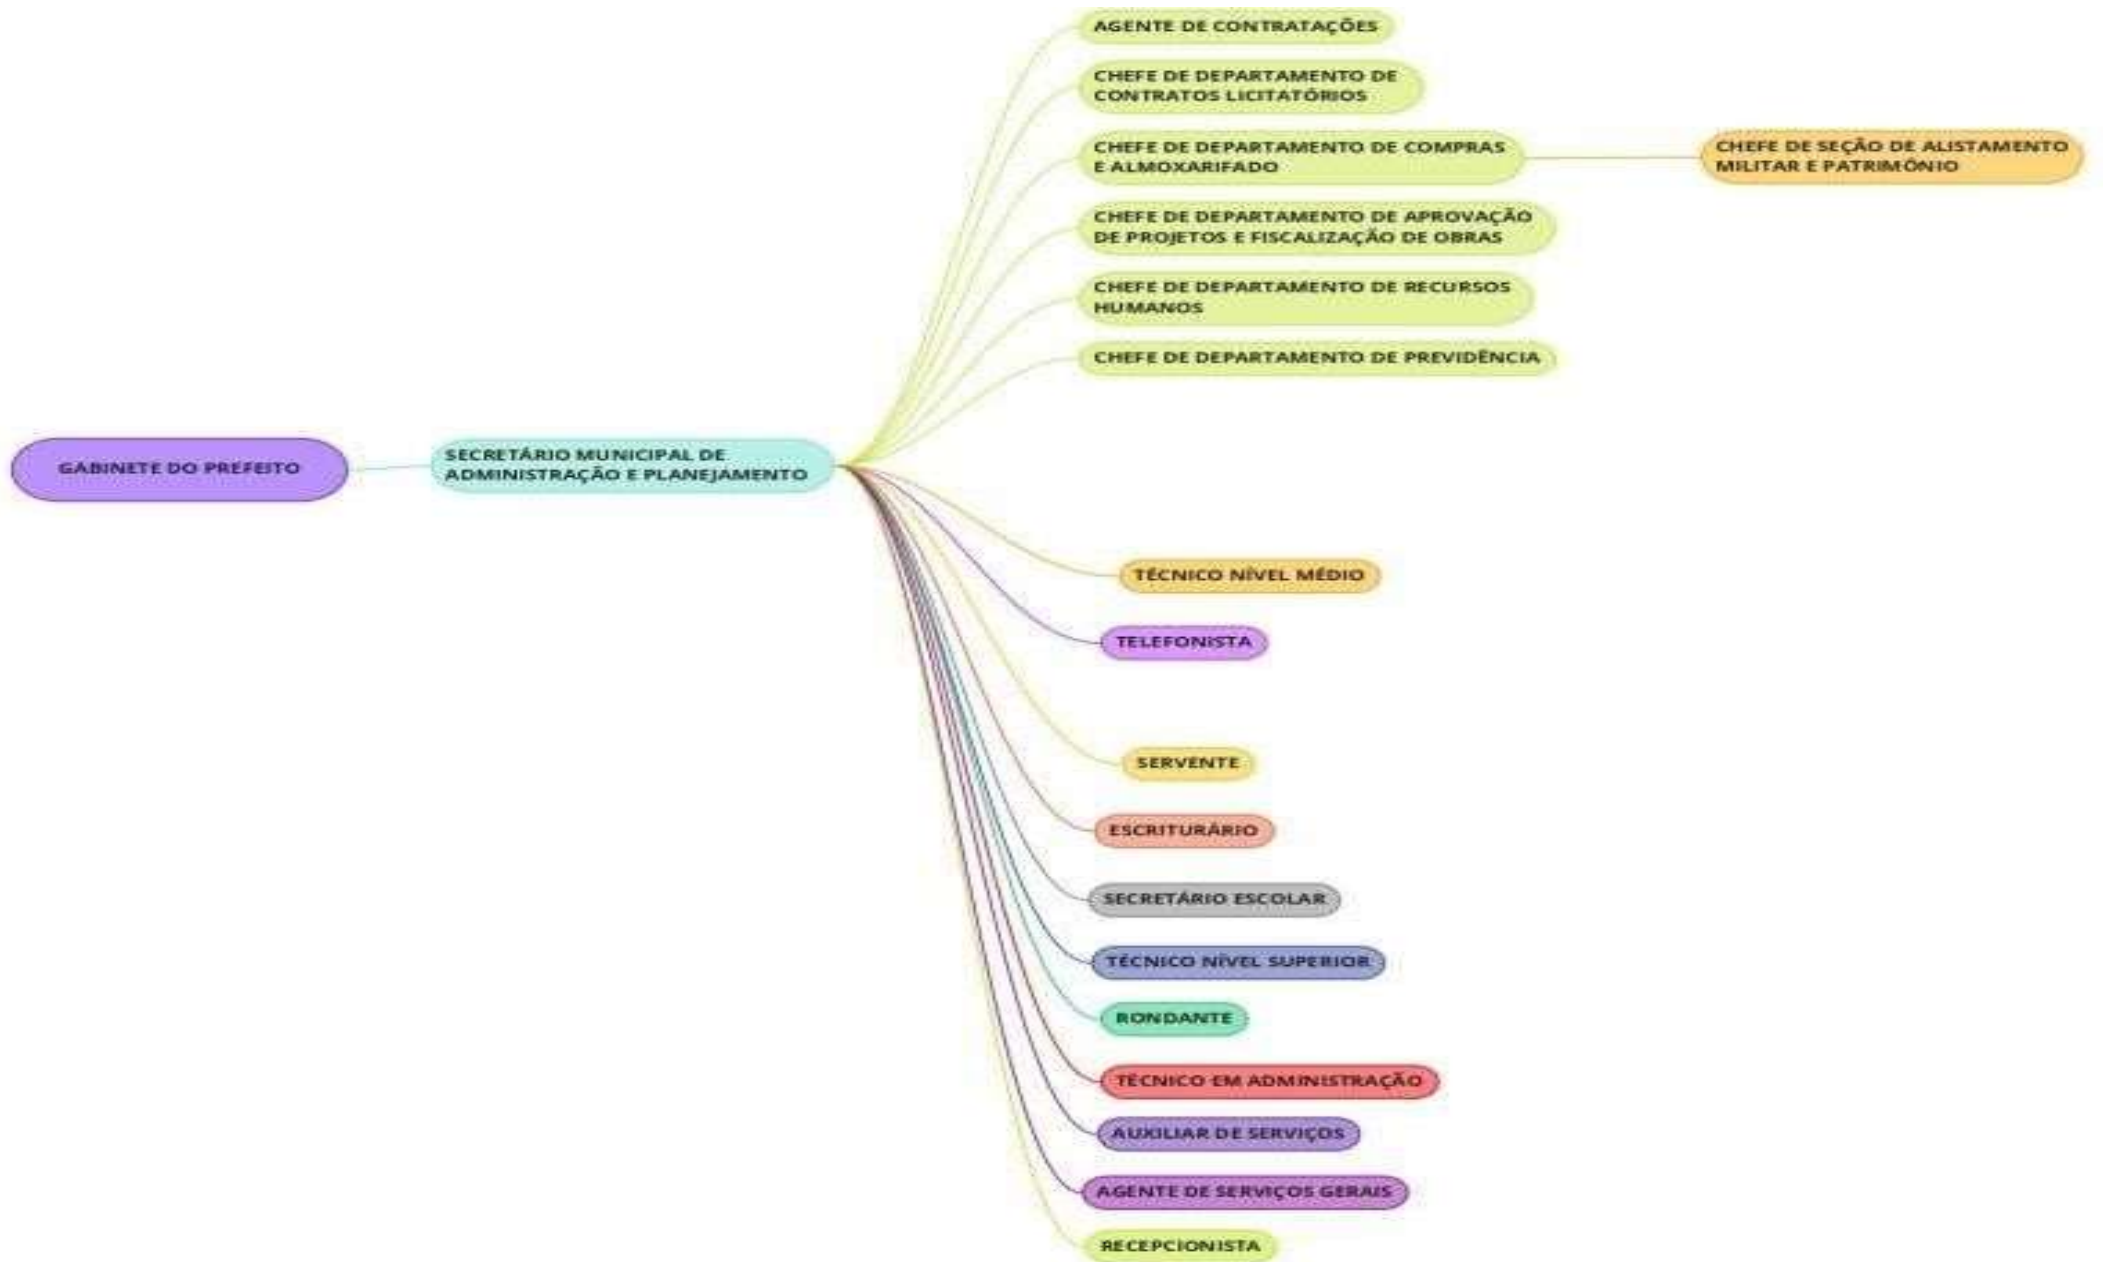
GABINETE DO PREFEITO

SECRETÁRIO MUNICIPAL DE ADMINISTRAÇÃO E PLANEJAMENTO

AGENTE DE CONTRATAÇÕES

CHEFE DE DEPARTAMENTO DE CONTRATOS LICITATÓRIOS

CHEFE DE DEPARTAMENTO DE COMPRAS E ALMOXARIFADO

CHEFE DE SEÇÃO DE ALISTAMENTO MILITAR E PATRIMÔNIO

CHEFE DE DEPARTAMENTO DE APROVAÇÃO DE PROJETOS E FISCALIZAÇÃO DE OBRAS

CHEFE DE DEPARTAMENTO DE RECURSOS HUMANOS

CHEFE DE DEPARTAMENTO DE PREVIDÊNCIA

TÉCNICO NÍVEL MÉDIO

TELEFONISTA

SERVENTE

ESCRITURÁRIO

SECRETÁRIO ESCOLAR

TÉCNICO NÍVEL SUPERIOR

RONDANTE

TÉCNICO EM ADMINISTRAÇÃO

AUXILIAR DE SERVIÇOS

AGENTE DE SERVIÇOS GERAIS

RECEPCIONISTA